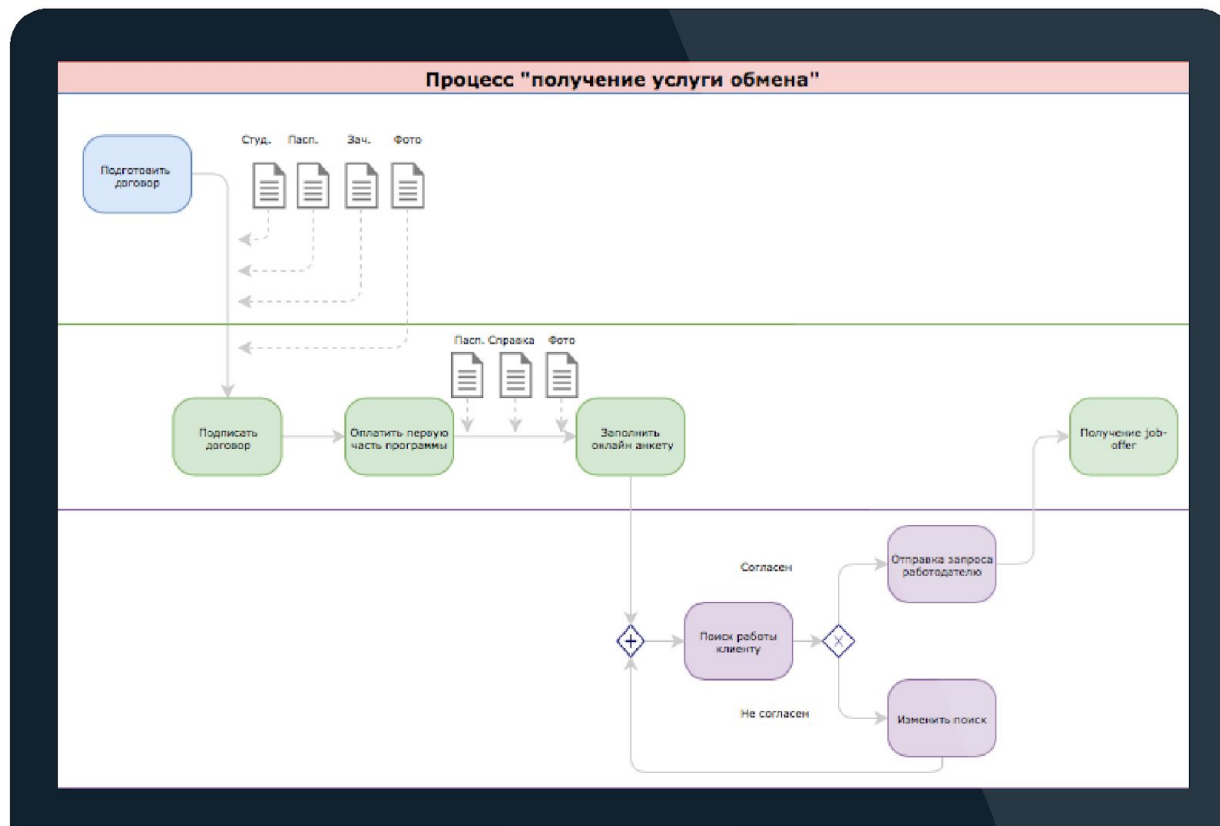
Процесс "получение услуги обмена"

Подготовить договор

Студ. Пасп. Зач. Фото

Пасп. Справка Фото

Подписать договор

Оплатить первую часть программы

Заполнить онлайн анкету

Получение job-offer

Согласен

Отправка запроса работодателю

Поиск работы клиенту

Не согласен

Изменить поиск